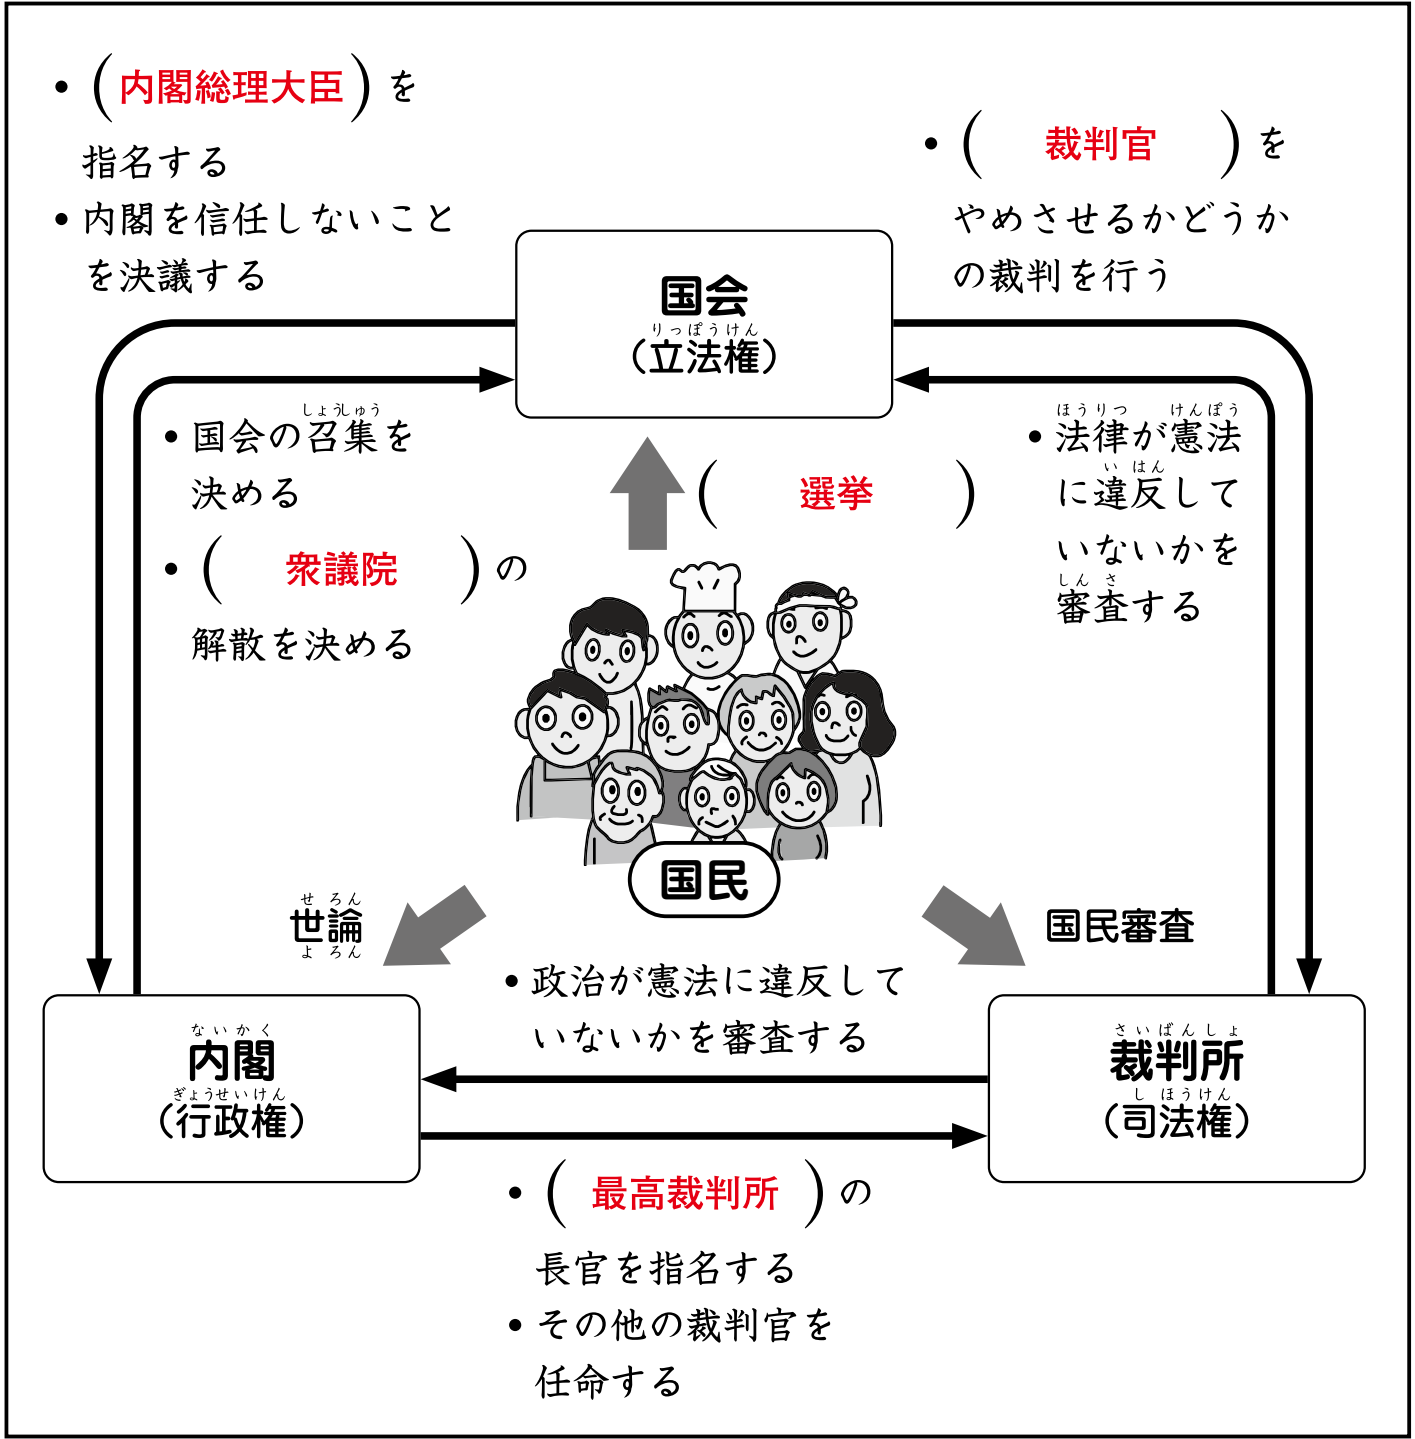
• （内閣総理大臣）を指名する
• 内閣を信任しないことを決議する

• （裁判官）をやめさせるかどうかの裁判を行う

国会
りっぽうけん
（立法権）

• 国会の召集を決める
しょうしゅう
• （衆議院）の解散を決める

（選挙）

• 法律が憲法に違反していないかを審査する
ほうりつ けんぽう い はん しん さ

国民

せ ろん
世論
よ ろん

国民審査

• 政治が憲法に違反していないかを審査する

ないかく
内閣
ぎょうせいけん
（行政権）

さいばんしょ
裁判所
し ほうけん
（司法権）

• （最高裁判所）の長官を指名する
• その他の裁判官を任命する